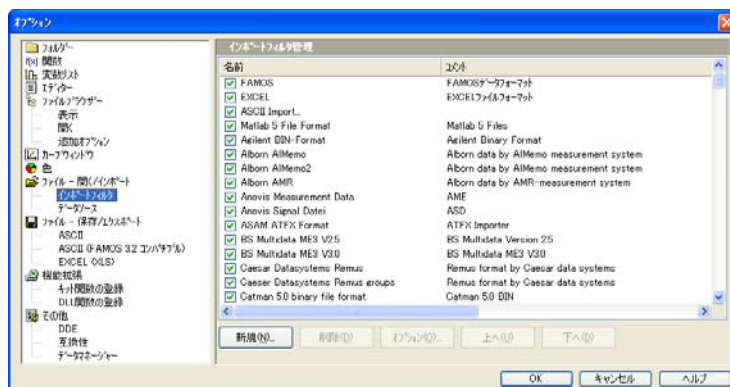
オプション

フォルダー
関数
変数リスト
エディター
ファイルブラウザー
表示
開く
追加オプション
カーブウィンドウ
色
ファイル - 開く/インポート
インポートフィルタ
データソース
ファイル - 保存/エクスポート
ASCII
ASCII (FAMOS 3.2 コンパチブル)
EXCEL (XLS)
機能拡張
キット関数の登録
DLL関数の登録
その他
DDE
互換性
データマネージャー

インポートフィルタ管理

| 名前 | コメント |
|---|---|
| FAMOS | FAMOSデータフォーマット |
| EXCEL | EXCELファイルフォーマット |
| ASCII Import... | |
| Matlab 5 File Format | Matlab 5 Files |
| Agilent BIN-Format | Agilent Binary Format |
| Alborn AlMemo | Alborn data by AlMemo measurement system |
| Alborn AlMemo2 | Alborn data by AlMemo measurement system |
| Alborn AMR | Alborn data by AMR-measurement system |
| Anovis Measurement Data | AME |
| Anovis Signal Datei | ASD |
| ASAM ATFX Format | ATFX Importer |
| BS Multidata ME3 V2.5 | BS Multidata Version 25 |
| BS Multidata ME3 V3.0 | BS Multidata ME3 V3.0 |
| Caesar Datasystems Remus | Remus format by Caesar data systems |
| Caesar Datasystems Remus groups | Remus format by Caesar data systems |
| Catman 5.0 binary file format | Catman 5.0 BIN |

新規(N)... 削除(D) オプション(O)... 上へ(U) 下へ(D)

OK キャンセル ヘルプ